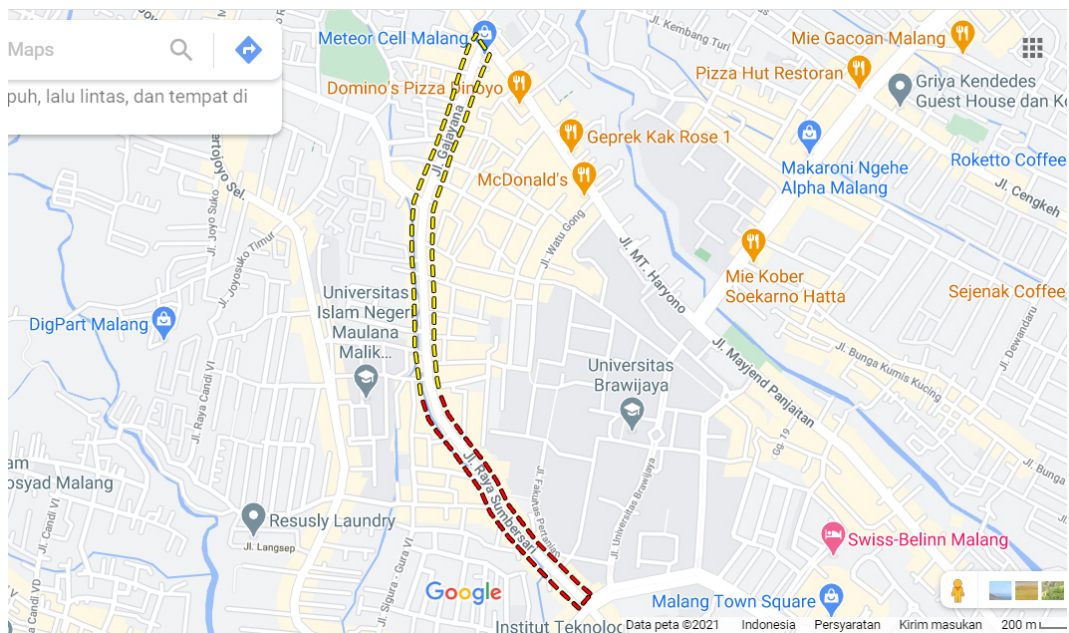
Maps
puh, lalu lintas, dan tempat di
Meteor Cell Malang
Jl. Kembang Turi
Mie Gacoan Malang
Pizza Hut Restoran
Griya Kendedes Guest House dan Ko
Domino's Pizza Dinoyo
Jl. Gajayana
Geprek Kak Rose 1
Makaroni Ngehe Alpha Malang
Roketto Coffee
McDonald's
Jl. Cengkeh
Jl. Watu Gong
Jl. MT. Haryono
Mie Kober Soekarno Hatta
Sejenak Coffee
Jl. Joyosuko Timur
Jl. Joyo Suko
Sumbersari
Universitas Islam Negeri Maulana Malik...
DigPart Malang
Universitas Brawijaya
Jl. Mayjend Panjaitan
Jl. Bunga Kumis Kucing
Jl. Dewandaru
Jl. Raya Candi VI
Gg. 19
Jl. Bunga
Jl. Raya Sumbersari
Jl. Fakultas Peranian
Jl. Universitas Brawijaya
am
osyad Malang
Resusly Laundry
Jl. Langsep
Jl. Candi VI
Jl. Sigura - Gura VI
Swiss-Belinn Malang
Google
Malang Town Square
Jl. Candi VD
Institut Teknolo
Data peta ©2021 Indonesia Persyaratan Kirim masukan 200 m